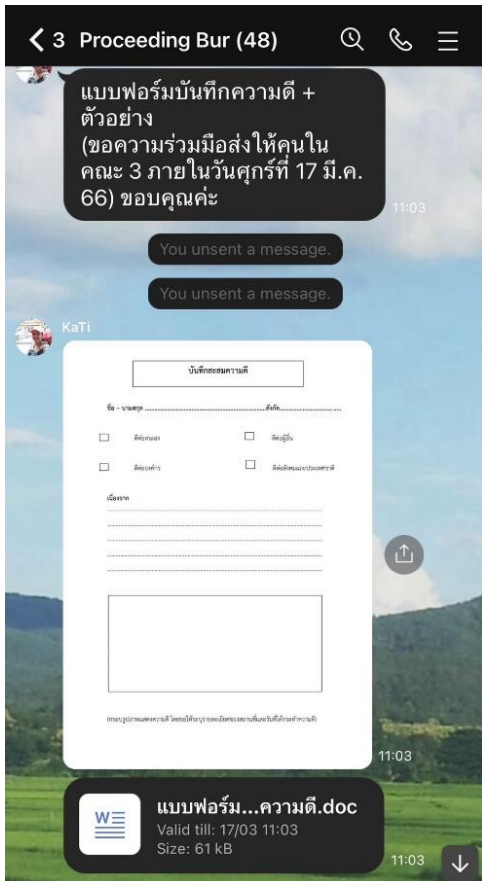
3 Proceeding Bur (48)

แบบฟอร์มบันทึกความดี + ตัวอย่าง (ขอความร่วมมือส่งให้คนในคณะ 3 ภายในวันศุกร์ที่ 17 มี.ค. 66) ขอบคุณค่ะ

11:03

You unsent a message.

You unsent a message.

KaTi

บันทึกสะสมความดี

ชื่อ - นามสกุล .................................................. สังกัด..............................

☐ ดีต่อตนเอง ☐ ดีต่อผู้อื่น

☐ ดีต่อองค์กร ☐ ดีต่อสังคมและประเทศชาติ

เนื่องจาก

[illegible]

11:03

แบบฟอร์ม...ความดี.doc
Valid till: 17/03 11:03
Size: 61 kB

11:03